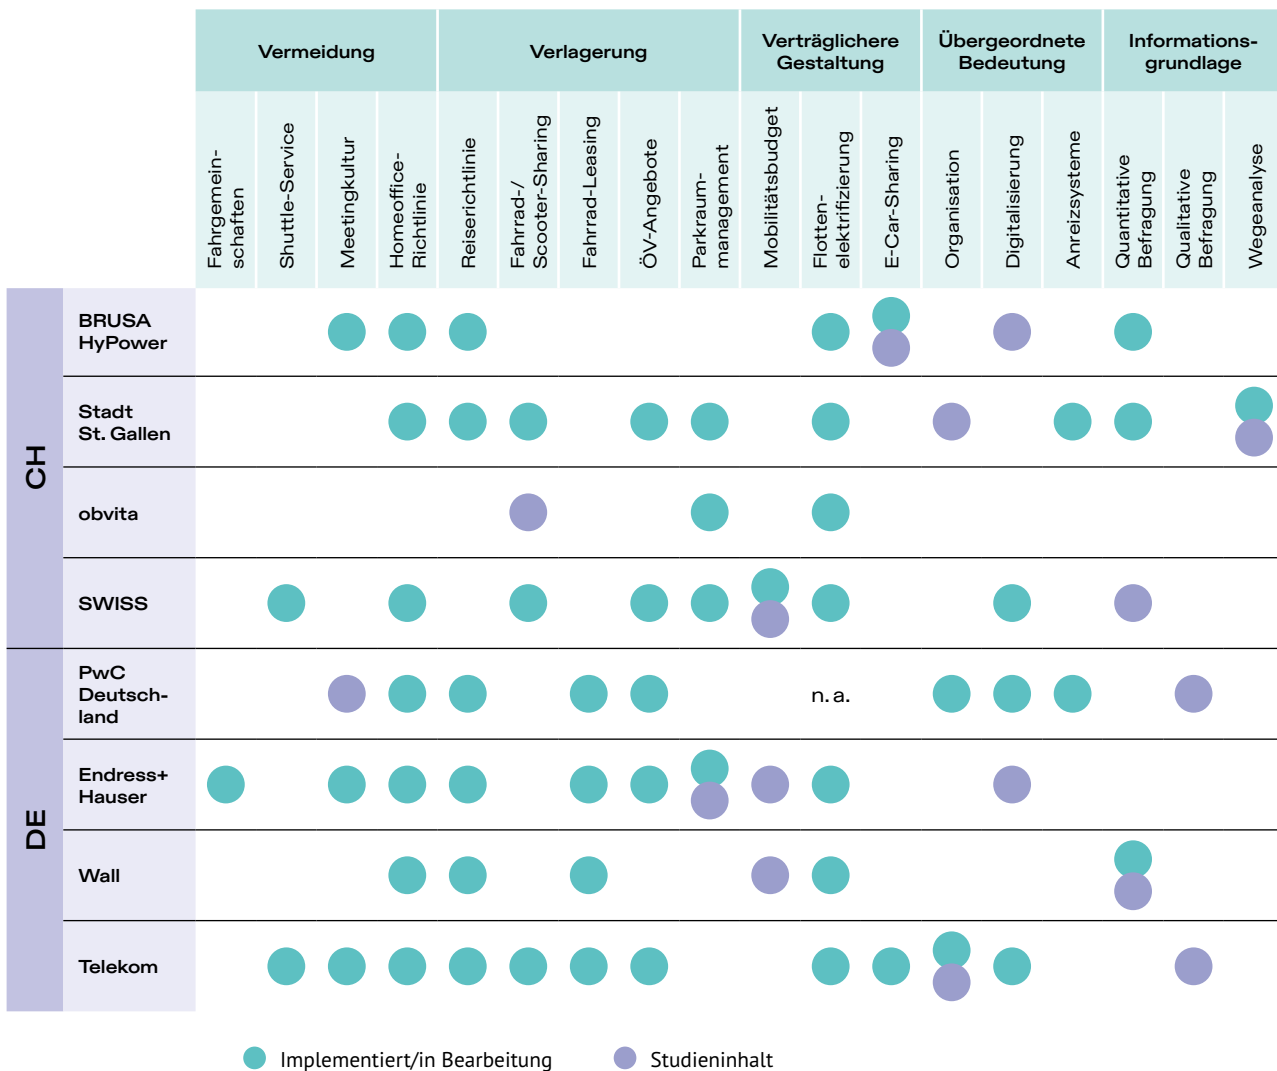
| | | Vermeidung | | | | Verlagerung | | | | | Verträglichere Gestaltung | | | Übergeordnete Bedeutung | | | Informationsgrundlage | | |
|---|---|---|---|---|---|---|---|---|---|---|---|---|---|---|---|---|---|---|---|
| | | Fahrgemeinschaften | Shuttle-Service | Meetingkultur | Homeoffice-Richtlinie | Reiserichtlinie | Fahrrad-/Scooter-Sharing | Fahrrad-Leasing | ÖV-Angebote | Parkraummanagement | Mobilitätsbudget | Flottenelektrifizierung | E-Car-Sharing | Organisation | Digitalisierung | Anreizsysteme | Quantitative Befragung | Qualitative Befragung | Wegeanalyse |
| CH | BRUSA HyPower | | | | | | | | | | | | | | | | | | |
| | Stadt St. Gallen | | | | | | | | | | | | | | | | | | |
| | obvita | | | | | | | | | | | | | | | | | | |
| | SWISS | | | | | | | | | | | | | | | | | | |
| DE | PwC Deutschland | | | | | | | | | | | n. a. | | | | | | | |
| | Endress+Hauser | | | | | | | | | | | | | | | | | | |
| | Wall | | | | | | | | | | | | | | | | | | |
| | Telekom | | | | | | | | | | | | | | | | | | |

Implementiert/in Bearbeitung Studieninhalt